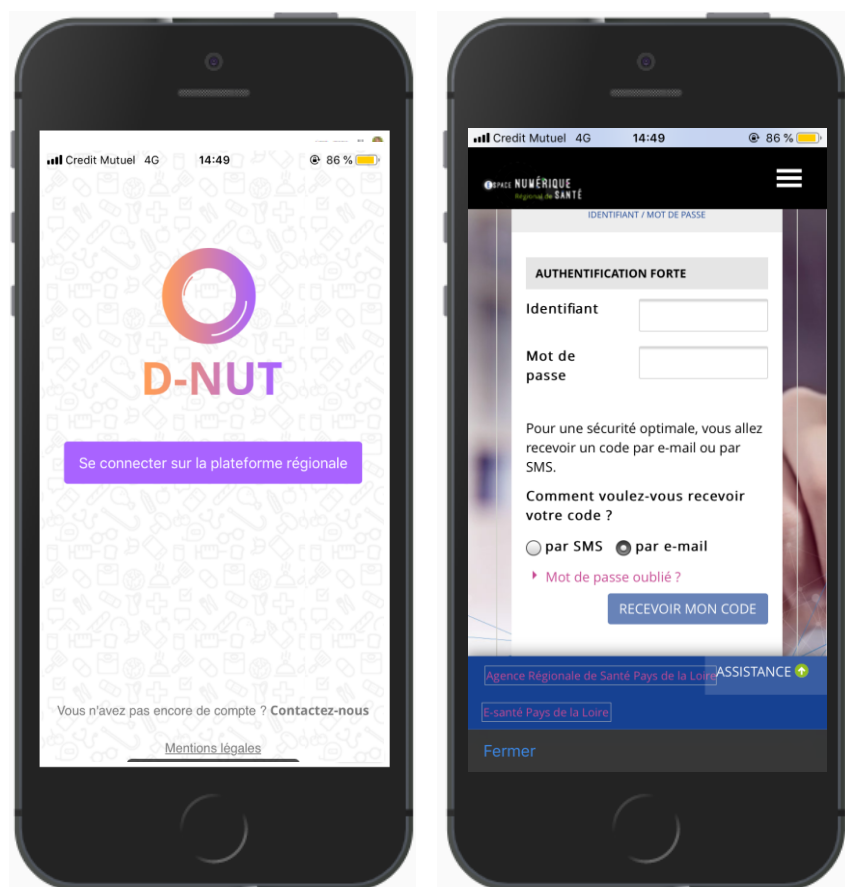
Credit Mutuel 4G 14:49 86 %

D-NUT

Se connecter sur la plateforme régionale

Vous n'avez pas encore de compte ? Contactez-nous

Mentions légales

Credit Mutuel 4G 14:49 86 %

ESPACE NUMÉRIQUE Régional de SANTÉ

IDENTIFIANT / MOT DE PASSE

AUTHENTIFICATION FORTE

Identifiant

Mot de passe

Pour une sécurité optimale, vous allez recevoir un code par e-mail ou par SMS.

Comment voulez-vous recevoir votre code ?

par SMS par e-mail

Mot de passe oublié ?

RECEVOIR MON CODE

Agence Régionale de Santé Pays de la Loire

ASSISTANCE

E-santé Pays de la Loire

Fermer